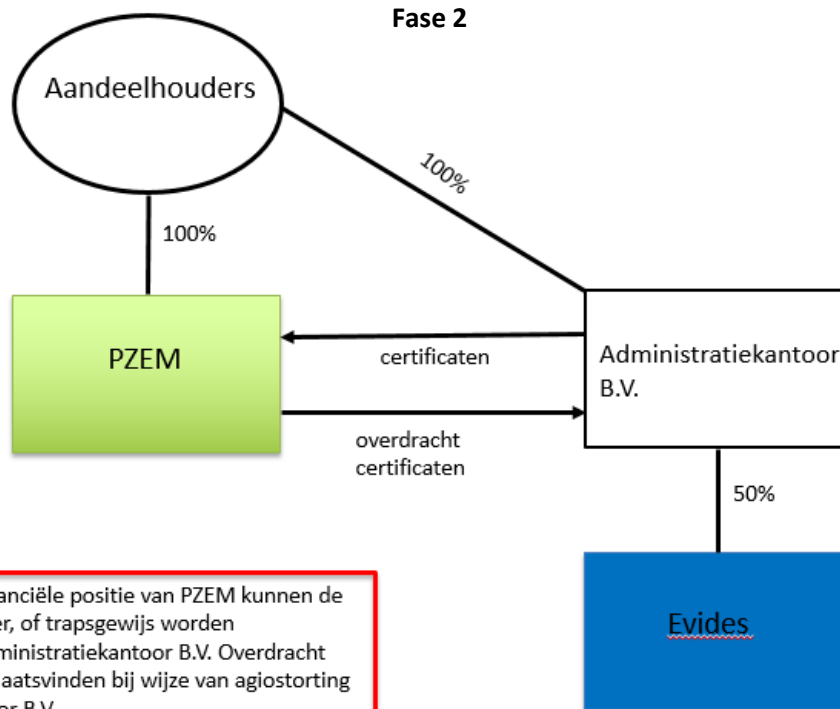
Fase 2

Aandeelhouders

100%

100%

PZEM

certificaten

overdracht certificaten

Administratiekantoor B.V.

50%

Evides

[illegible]anciële positie van PZEM kunnen de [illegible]er, of trapsgewijs worden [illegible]ministratiekantoor B.V. Overdracht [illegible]aatsvinden bij wijze van agiostorting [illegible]